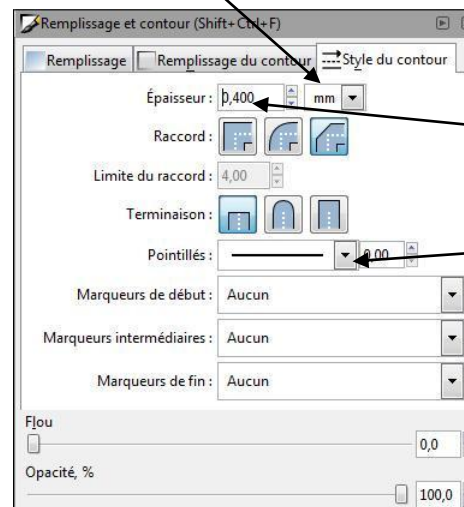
Remplissage et contour (Shift+Ctrl+F)

Remplissage | Remplissage du contour | Style du contour

Épaisseur : 0,400 mm

Raccord :

Limite du raccord : 4,00

Terminaison :

Pointillés : 0,00

Marqueurs de début : Aucun

Marqueurs intermédiaires : Aucun

Marqueurs de fin : Aucun

Flou

0,0

Opacité, %

100,0